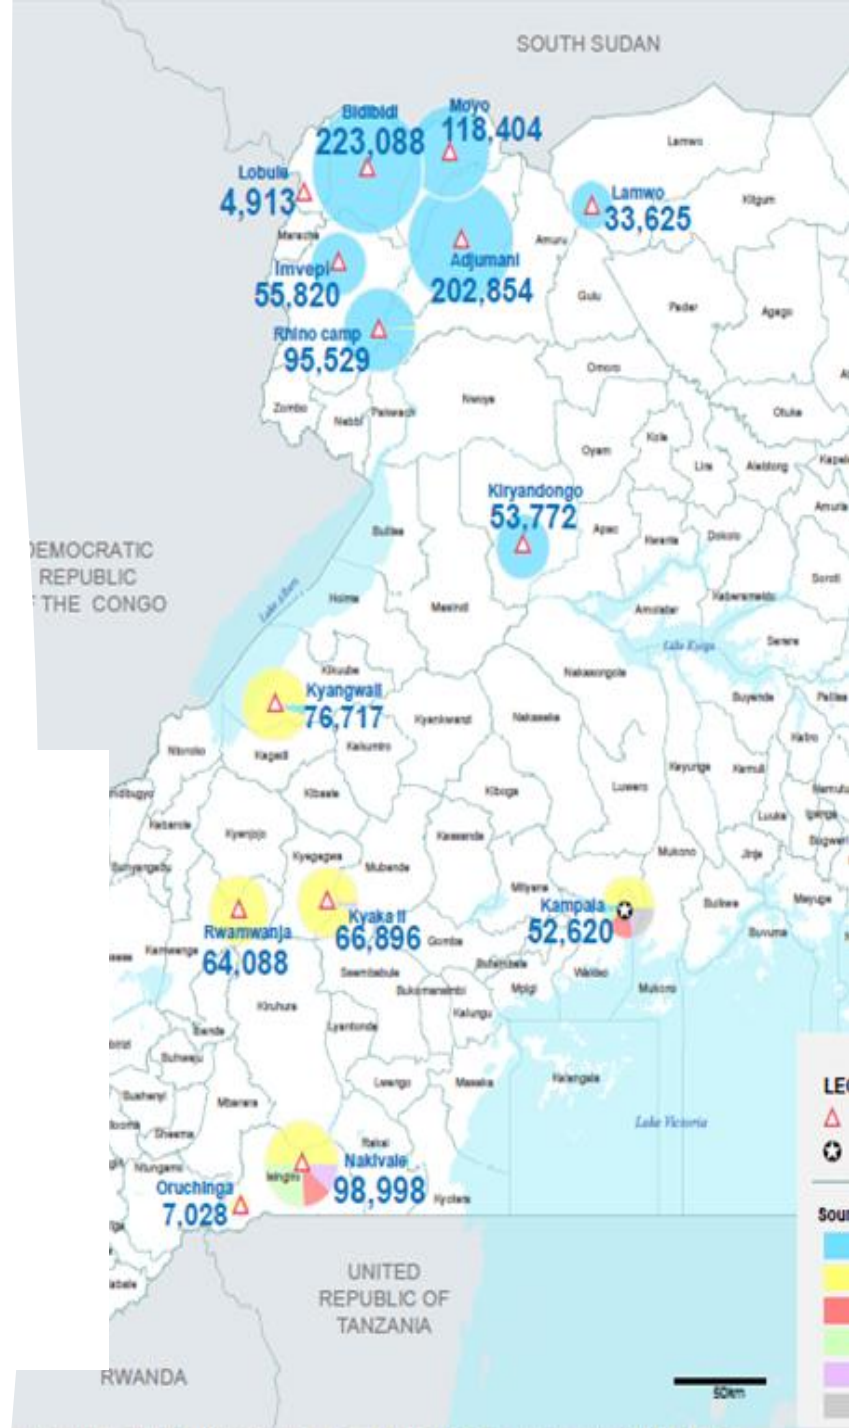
SOUTH SUDAN

Bidibidi
223,088

Moyo
118,404

Lobule
4,913

Lamwo
33,625

Imvepi
55,820

Adjumani
202,854

Rhino camp
95,529

Kiryandongo
53,772

DEMOCRATIC REPUBLIC OF THE CONGO

Kyangwali
76,717

Rwamwanja
64,088

Kyaka II
66,896

Kampala
52,620

Nakivale
98,998

Oruchinga
7,028

UNITED REPUBLIC OF TANZANIA

RWANDA

Lake Victoria

Lake Albert

Lake Kyoga

Lamwo
Kitgum
Amuru
Gulu
Pader
Agago
Omoro
Oyam
Kole
Lira
Alebtong
Otuke
Apac
Kwania
Dokolo
Amolatar
Kaberamaido
Serere
Soroti
Amuria
Kapelebyong
Maracha
Zombo
Nebbi
Pakwach
Nwoya
Buliisa
Hoima
Masindi
Kikuube
Kagadi
Kakumiro
Kyankwanzi
Nakasongola
Buyende
Pallisa
Ntoroko
Kibaale
Kiboga
Luwero
Kayunga
Kamuli
Bundibugyo
Kabarole
Kyenjojo
Kassanda
Kyegegwa
Mubende
Mityana
Mukono
Jinja
Buikwe
Mayuge
Buvuma
Luuka
Iganga
Bugweri
Namutumba
Kamwenge
Gomba
Butambala
Sembabule
Bukomansimbi
Mpigi
Wakiso
Kiruhura
Lyantonde
Kalungu
Ibanda
Buhweju
Lwengo
Masaka
Kalangala
Bushenyi
Mbarara
Sheema
Ntungamo
Rakai
Isingiro
Kyotera
Rubirizi
Kabale
Mukono

LE
Sour

50km